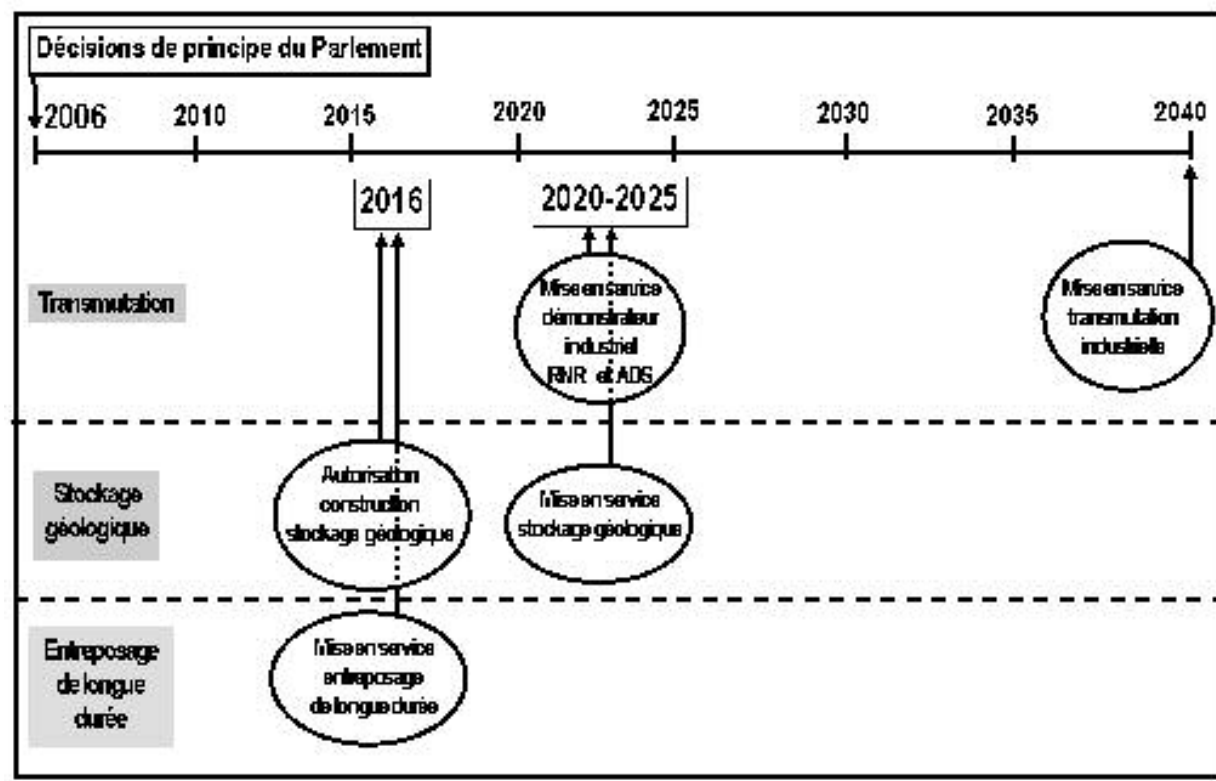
Décisions de principe du Parlement

2006
2010
2015
2020
2025
2030
2035
2040

2016

2020-2025

Transmutation

Mise en service démonstrateur industriel RNR et ADS

Mise en service transmutation industrielle

Stockage géologique

Autorisation construction stockage géologique

Mise en service stockage géologique

Entreposage de longue durée

Mise en service entreposage de longue durée